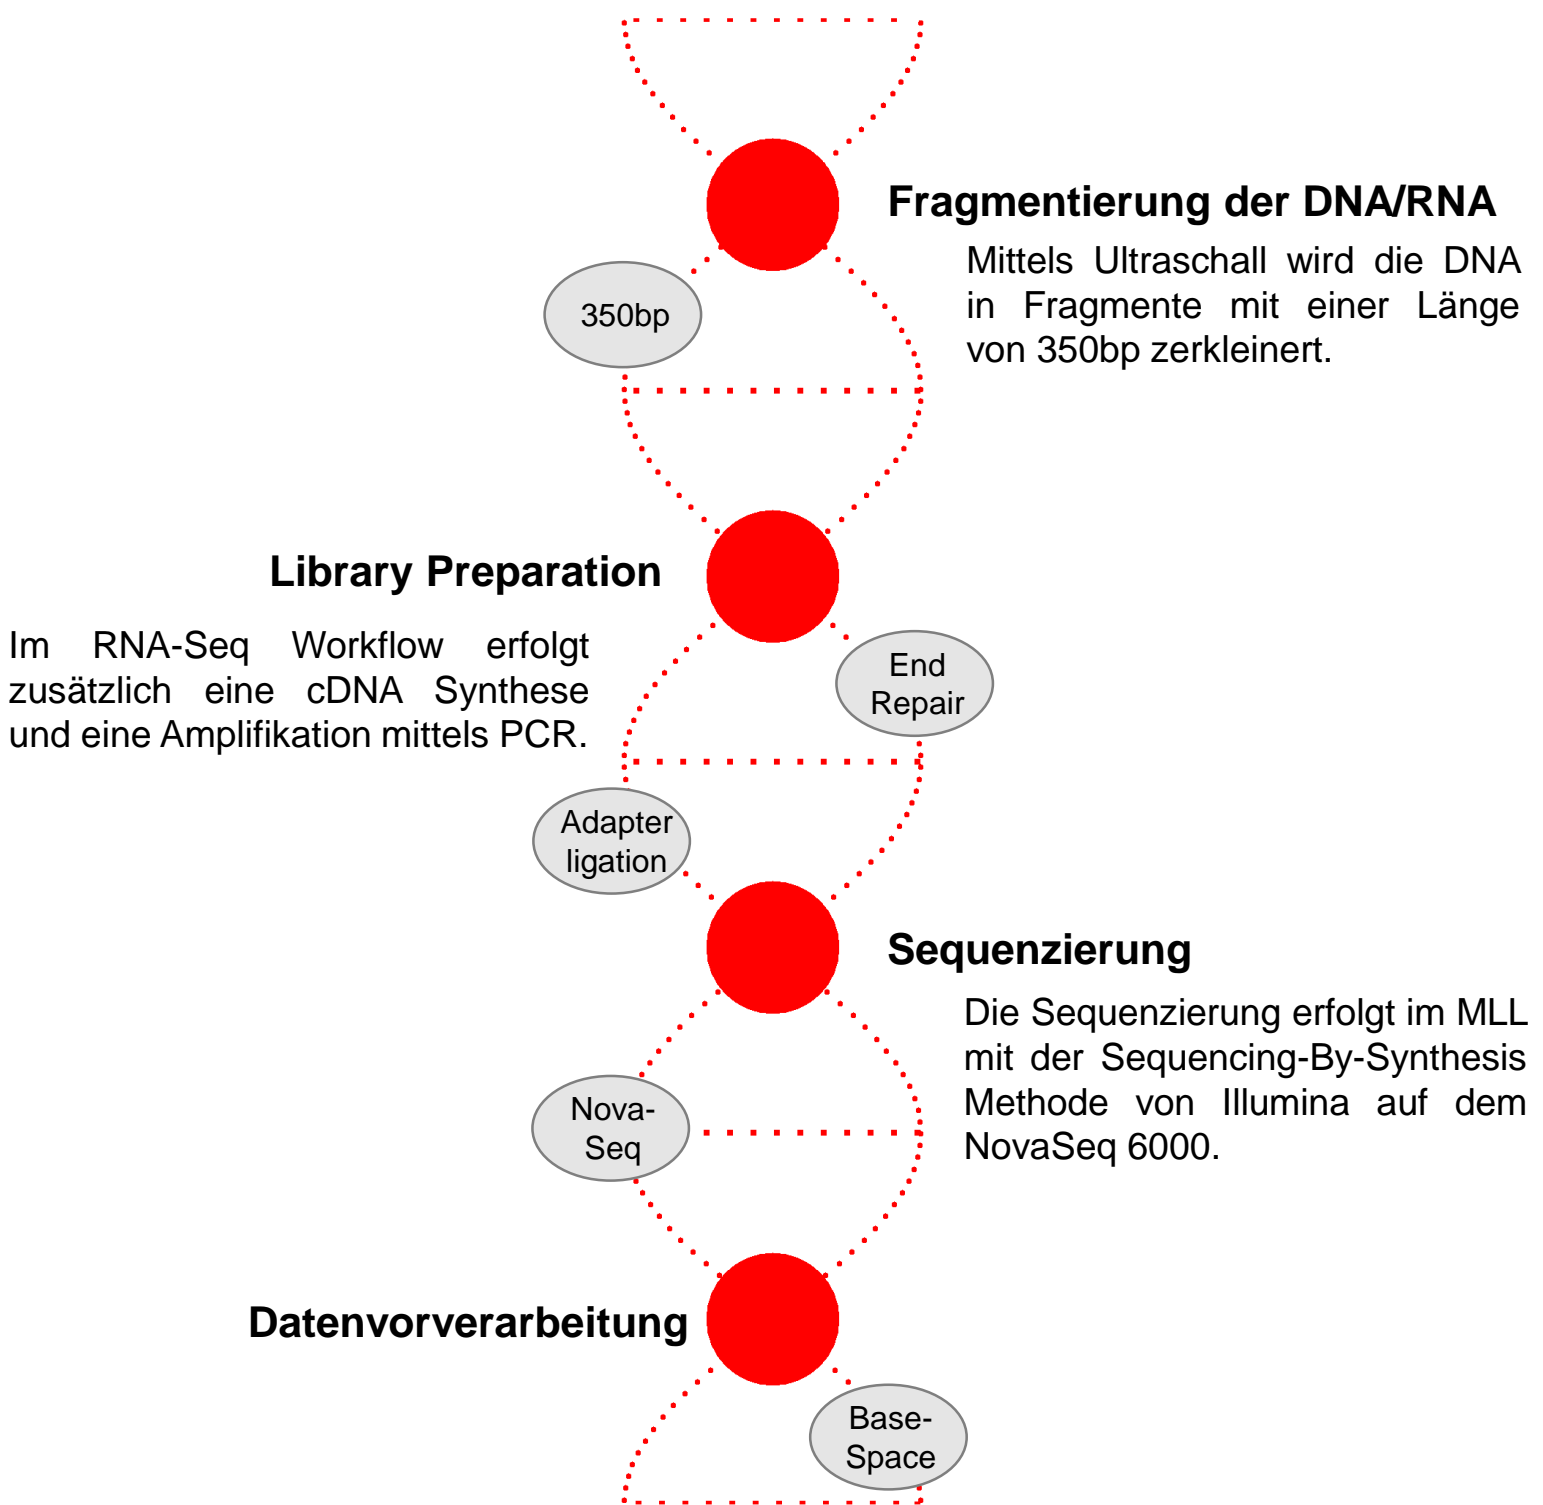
Fragmentierung der DNA/RNA

Mittels Ultraschall wird die DNA in Fragmente mit einer Länge von 350bp zerkleinert.

350bp

Library Preparation

Im RNA-Seq Workflow erfolgt zusätzlich eine cDNA Synthese und eine Amplifikation mittels PCR.

End Repair

Adapter ligation

Sequenzierung

Die Sequenzierung erfolgt im MLL mit der Sequencing-By-Synthesis Methode von Illumina auf dem NovaSeq 6000.

Nova-Seq

Datenvorverarbeitung

Base-Space